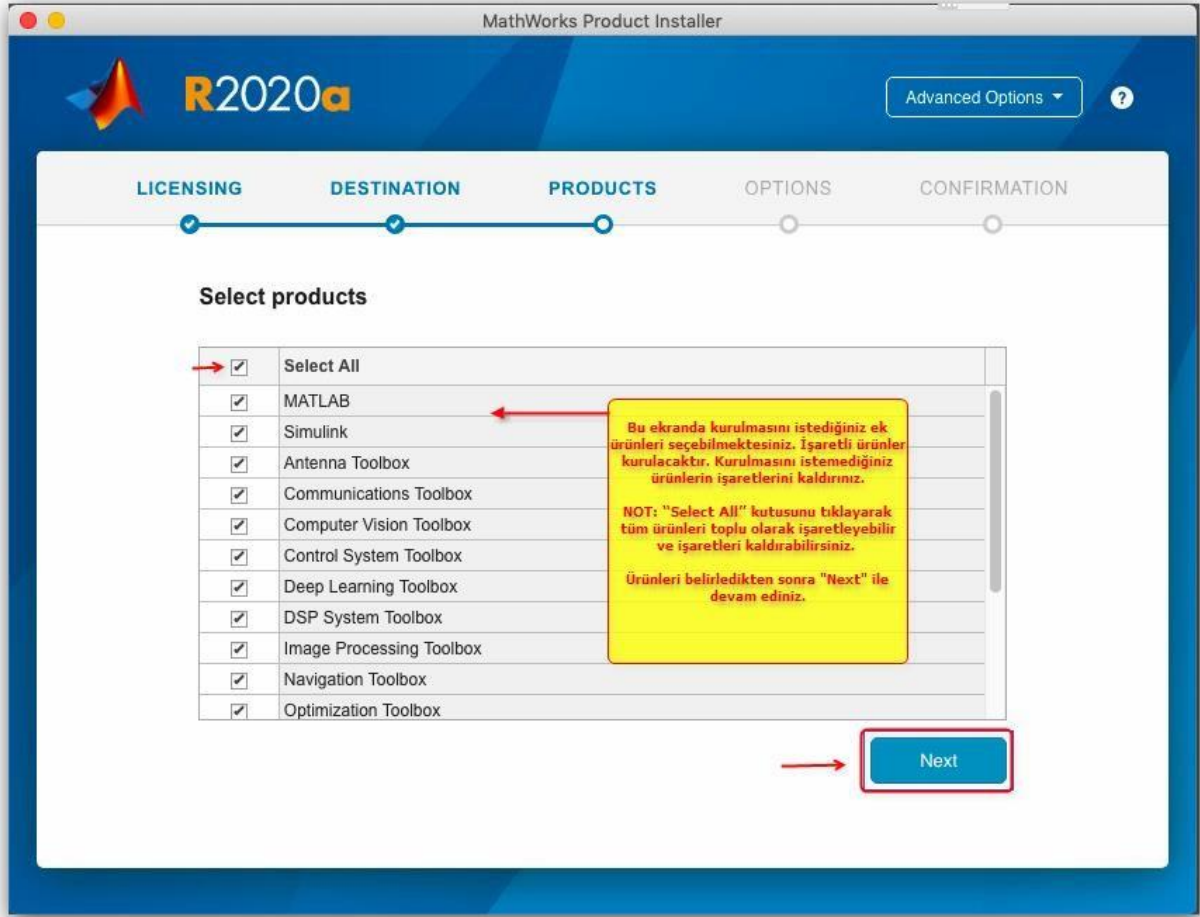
MathWorks Product Installer

R2020a

Advanced Options ▾

?

LICENSING DESTINATION PRODUCTS OPTIONS CONFIRMATION

Select products

| ✓ | Select All |
|---|---|
| ✓ | MATLAB |
| ✓ | Simulink |
| ✓ | Antenna Toolbox |
| ✓ | Communications Toolbox |
| ✓ | Computer Vision Toolbox |
| ✓ | Control System Toolbox |
| ✓ | Deep Learning Toolbox |
| ✓ | DSP System Toolbox |
| ✓ | Image Processing Toolbox |
| ✓ | Navigation Toolbox |
| ✓ | Optimization Toolbox |

Bu ekranda kurulmasını istediğiniz ek ürünleri seçebilmektesiniz. İşaretli ürünler kurulacaktır. Kurulmasını istemediğiniz ürünlerin işaretlerini kaldırınız.

NOT: "Select All" kutusunu tıklayarak tüm ürünleri toplu olarak işaretleyebilir ve işaretleri kaldırabilirsiniz.

Ürünleri belirledikten sonra "Next" ile devam ediniz.

Next